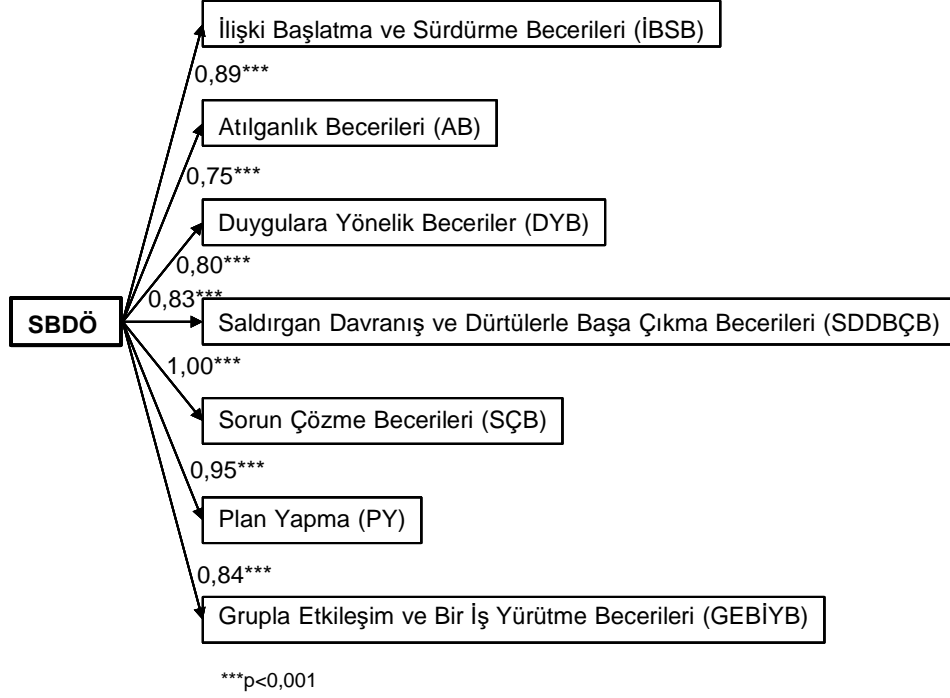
İlişki Başlatma ve Sürdürme Becerileri (İBSB)

0,89***

Atılganlık Becerileri (AB)

0,75***

Duygulara Yönelik Beceriler (DYB)

0,80***

SBDÖ

0,83***

Saldırgan Davranış ve Dürtülerle Başa Çıkma Becerileri (SDDBÇB)

1,00***

Sorun Çözme Becerileri (SÇB)

0,95***

Plan Yapma (PY)

0,84***

Grupla Etkileşim ve Bir İş Yürütme Becerileri (GEBİYB)

***p<0,001